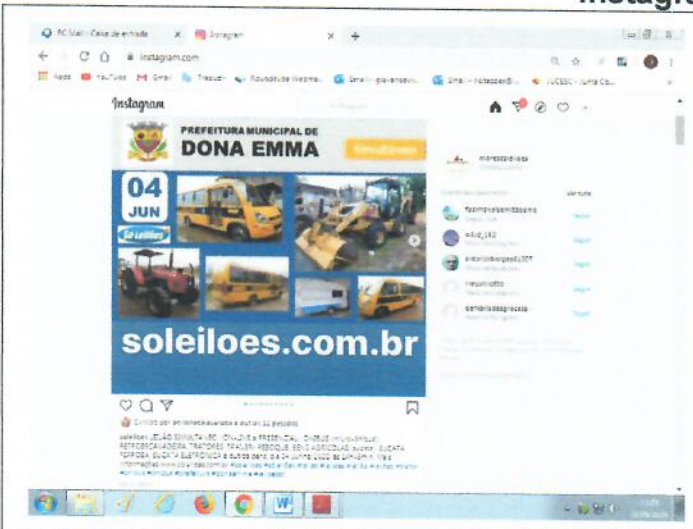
Instagr

PC Mail - Caixa de entrada
Instagram
instagram.com
Apps YouTube Gmail Tradutor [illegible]

Instagram

PREFEITURA MUNICIPAL DE
DONA EMMA

04
JUN

So leilões

soleiloes.com.br

Curtido por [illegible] e outras 11 pessoas

soleiloes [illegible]

moresco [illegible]

Sugestões para você
Ver tudo
Seguir
Seguir
Seguir
Seguir
Seguir